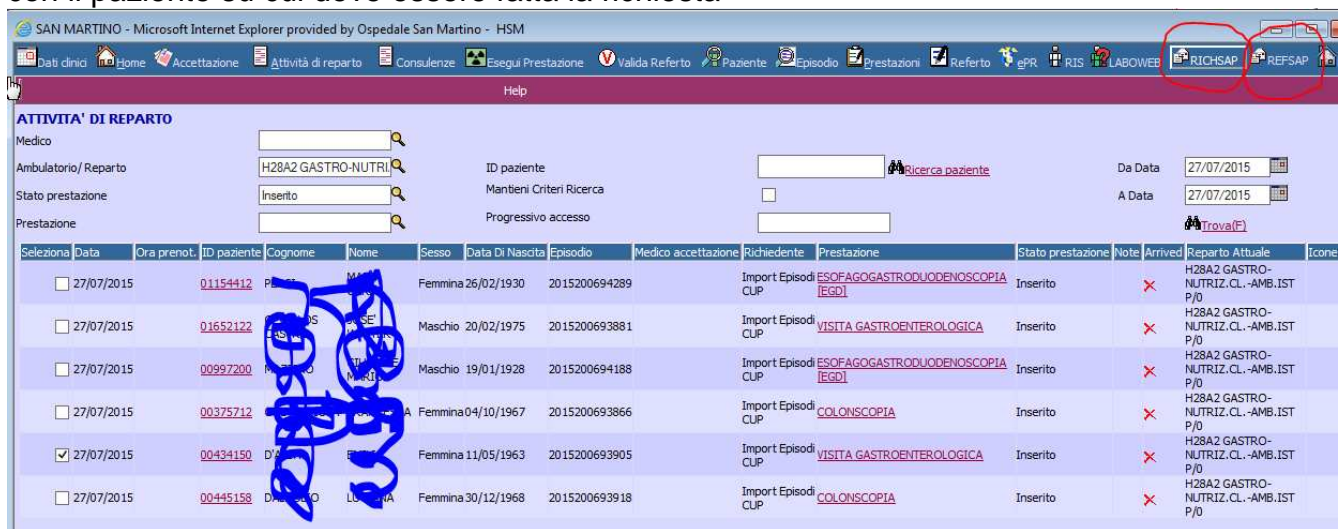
con il paziente su cui deve essere fatta la richiesta

SAN MARTINO - Microsoft Internet Explorer provided by Ospedale San Martino - HSM

Dati clinici Home Accettazione Attività di reparto Consulenze Esegui Prestazione Valida Referto Paziente Episodio Prestazioni Referto ePR RIS LABOWEB RICHSAP REFSAP

Help

ATTIVITA' DI REPARTO

Medico

Ambulatorio/ Reparto H28A2 GASTRO-NUTRI

Stato prestazione Inserito

Prestazione

ID paziente

Mantieni Criteri Ricerca

Progressivo accesso

Ricerca paziente

Da Data 27/07/2015

A Data 27/07/2015

Trova(F)

| Seleziona | Data | Ora prenot. | ID paziente | Cognome | Nome | Sesso | Data Di Nascita | Episodio | Medico accettazione | Richiedente | Prestazione | Stato prestazione | Note | Arrived | Reparto Attuale | Icone |
|---|---|---|---|---|---|---|---|---|---|---|---|---|---|---|---|---|
| ☐ | 27/07/2015 | | 01154412 | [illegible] | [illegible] | Femmina | 26/02/1930 | 2015200694289 | | Import Episodi CUP | ESOFAGOGASTRODUODENOSCOPIA [EGD] | Inserito | | × | H28A2 GASTRO-NUTRIZ.CL.-AMB.IST P/0 | |
| ☐ | 27/07/2015 | | 01652122 | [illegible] | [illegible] | Maschio | 20/02/1975 | 2015200693881 | | Import Episodi CUP | VISITA GASTROENTEROLOGICA | Inserito | | × | H28A2 GASTRO-NUTRIZ.CL.-AMB.IST P/0 | |
| ☐ | 27/07/2015 | | 00997200 | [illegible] | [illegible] | Maschio | 19/01/1928 | 2015200694188 | | Import Episodi CUP | ESOFAGOGASTRODUODENOSCOPIA [EGD] | Inserito | | × | H28A2 GASTRO-NUTRIZ.CL.-AMB.IST P/0 | |
| ☐ | 27/07/2015 | | 00375712 | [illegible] | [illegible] | Femmina | 04/10/1967 | 2015200693866 | | Import Episodi CUP | COLONSCOPIA | Inserito | | × | H28A2 GASTRO-NUTRIZ.CL.-AMB.IST P/0 | |
| ☑ | 27/07/2015 | | 00434150 | D'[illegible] | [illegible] | Femmina | 11/05/1963 | 2015200693905 | | Import Episodi CUP | VISITA GASTROENTEROLOGICA | Inserito | | × | H28A2 GASTRO-NUTRIZ.CL.-AMB.IST P/0 | |
| ☐ | 27/07/2015 | | 00445158 | DA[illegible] | LU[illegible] | Femmina | 30/12/1968 | 2015200693918 | | Import Episodi CUP | COLONSCOPIA | Inserito | | × | H28A2 GASTRO-NUTRIZ.CL.-AMB.IST P/0 | |